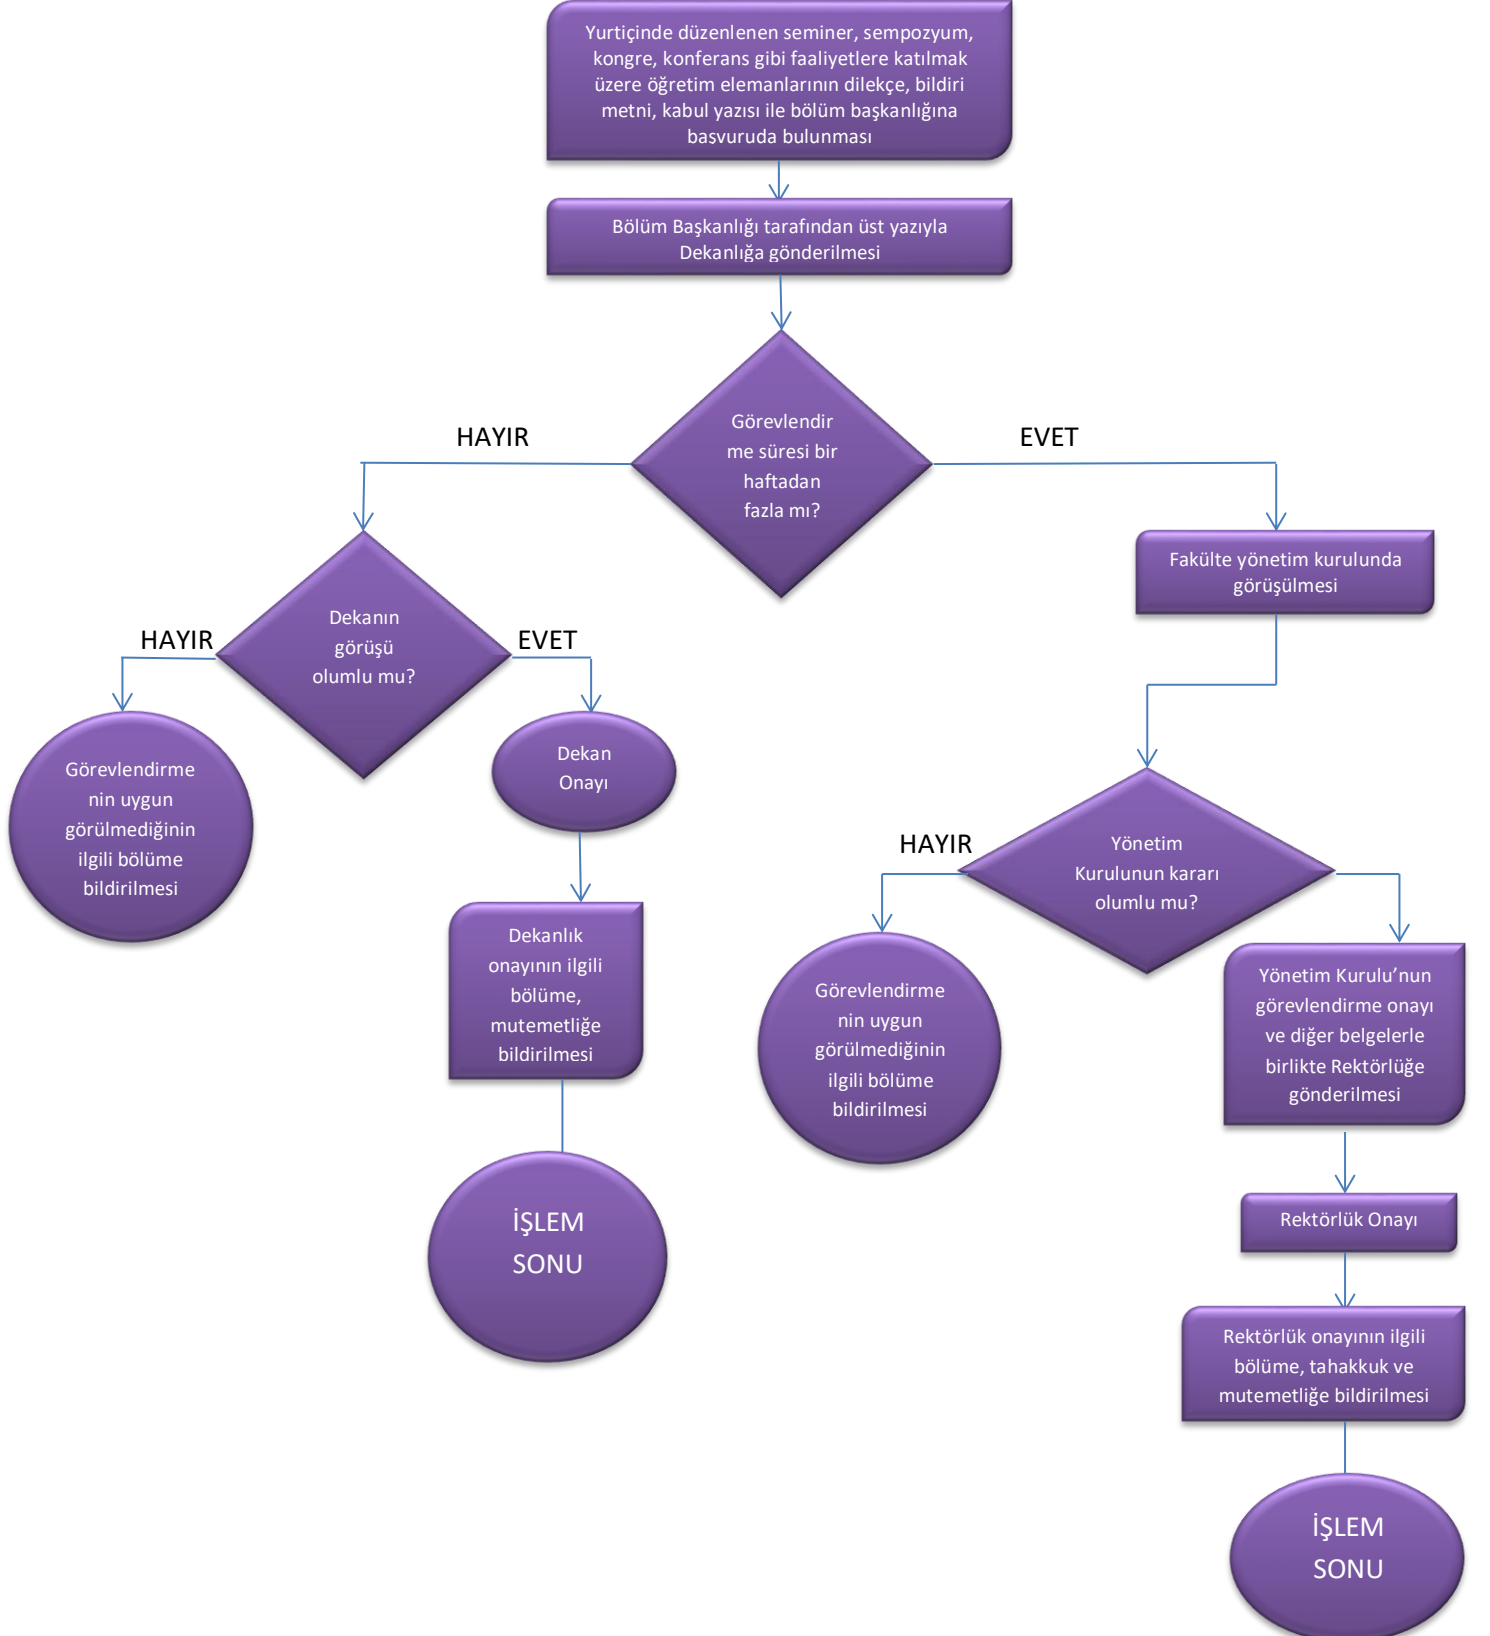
Yurtiçinde düzenlenen seminer, sempozyum, kongre, konferans gibi faaliyetlere katılmak üzere öğretim elemanlarının dilekçe, bildiri metni, kabul yazısı ile bölüm başkanlığına basvuruda bulunması

Bölüm Başkanlığı tarafından üst yazıyla Dekanlığa gönderilmesi

HAYIR

Görevlendirme süresi bir haftadan fazla mı?

EVET

Fakülte yönetim kurulunda görüşülmesi

HAYIR

Dekanın görüşü olumlu mu?

EVET

Görevlendirmenin uygun görülmediğinin ilgili bölüme bildirilmesi

Dekan Onayı

Dekanlık onayının ilgili bölüme, mutemetliğe bildirilmesi

İŞLEM SONU

HAYIR

Yönetim Kurulunun kararı olumlu mu?

Görevlendirmenin uygun görülmediğinin ilgili bölüme bildirilmesi

Yönetim Kurulu'nun görevlendirme onayı ve diğer belgelerle birlikte Rektörlüğe gönderilmesi

Rektörlük Onayı

Rektörlük onayının ilgili bölüme, tahakkuk ve mutemetliğe bildirilmesi

İŞLEM SONU